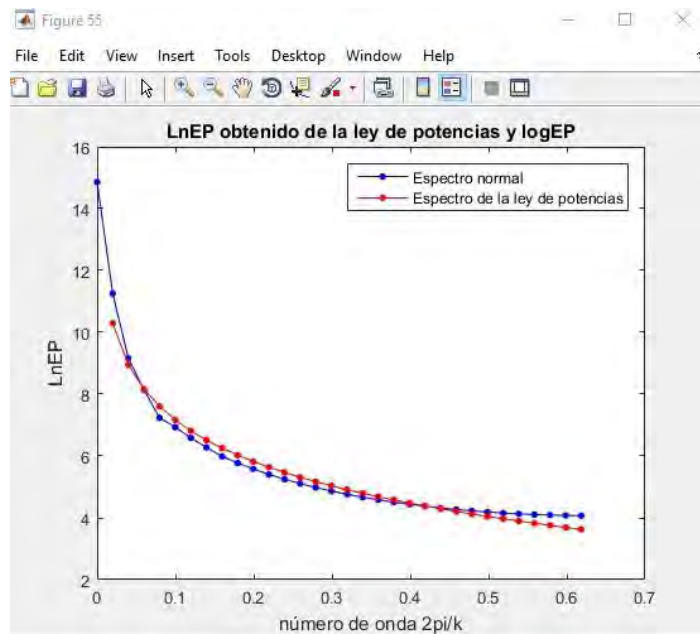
Figure 55

File Edit View Insert Tools Desktop Window Help

LnEP obtenido de la ley de potencias y logEP

Espectro normal
Espectro de la ley de potencias

LnEP

16
14
12
10
8
6
4
2

0 0.1 0.2 0.3 0.4 0.5 0.6 0.7

número de onda 2pi/k